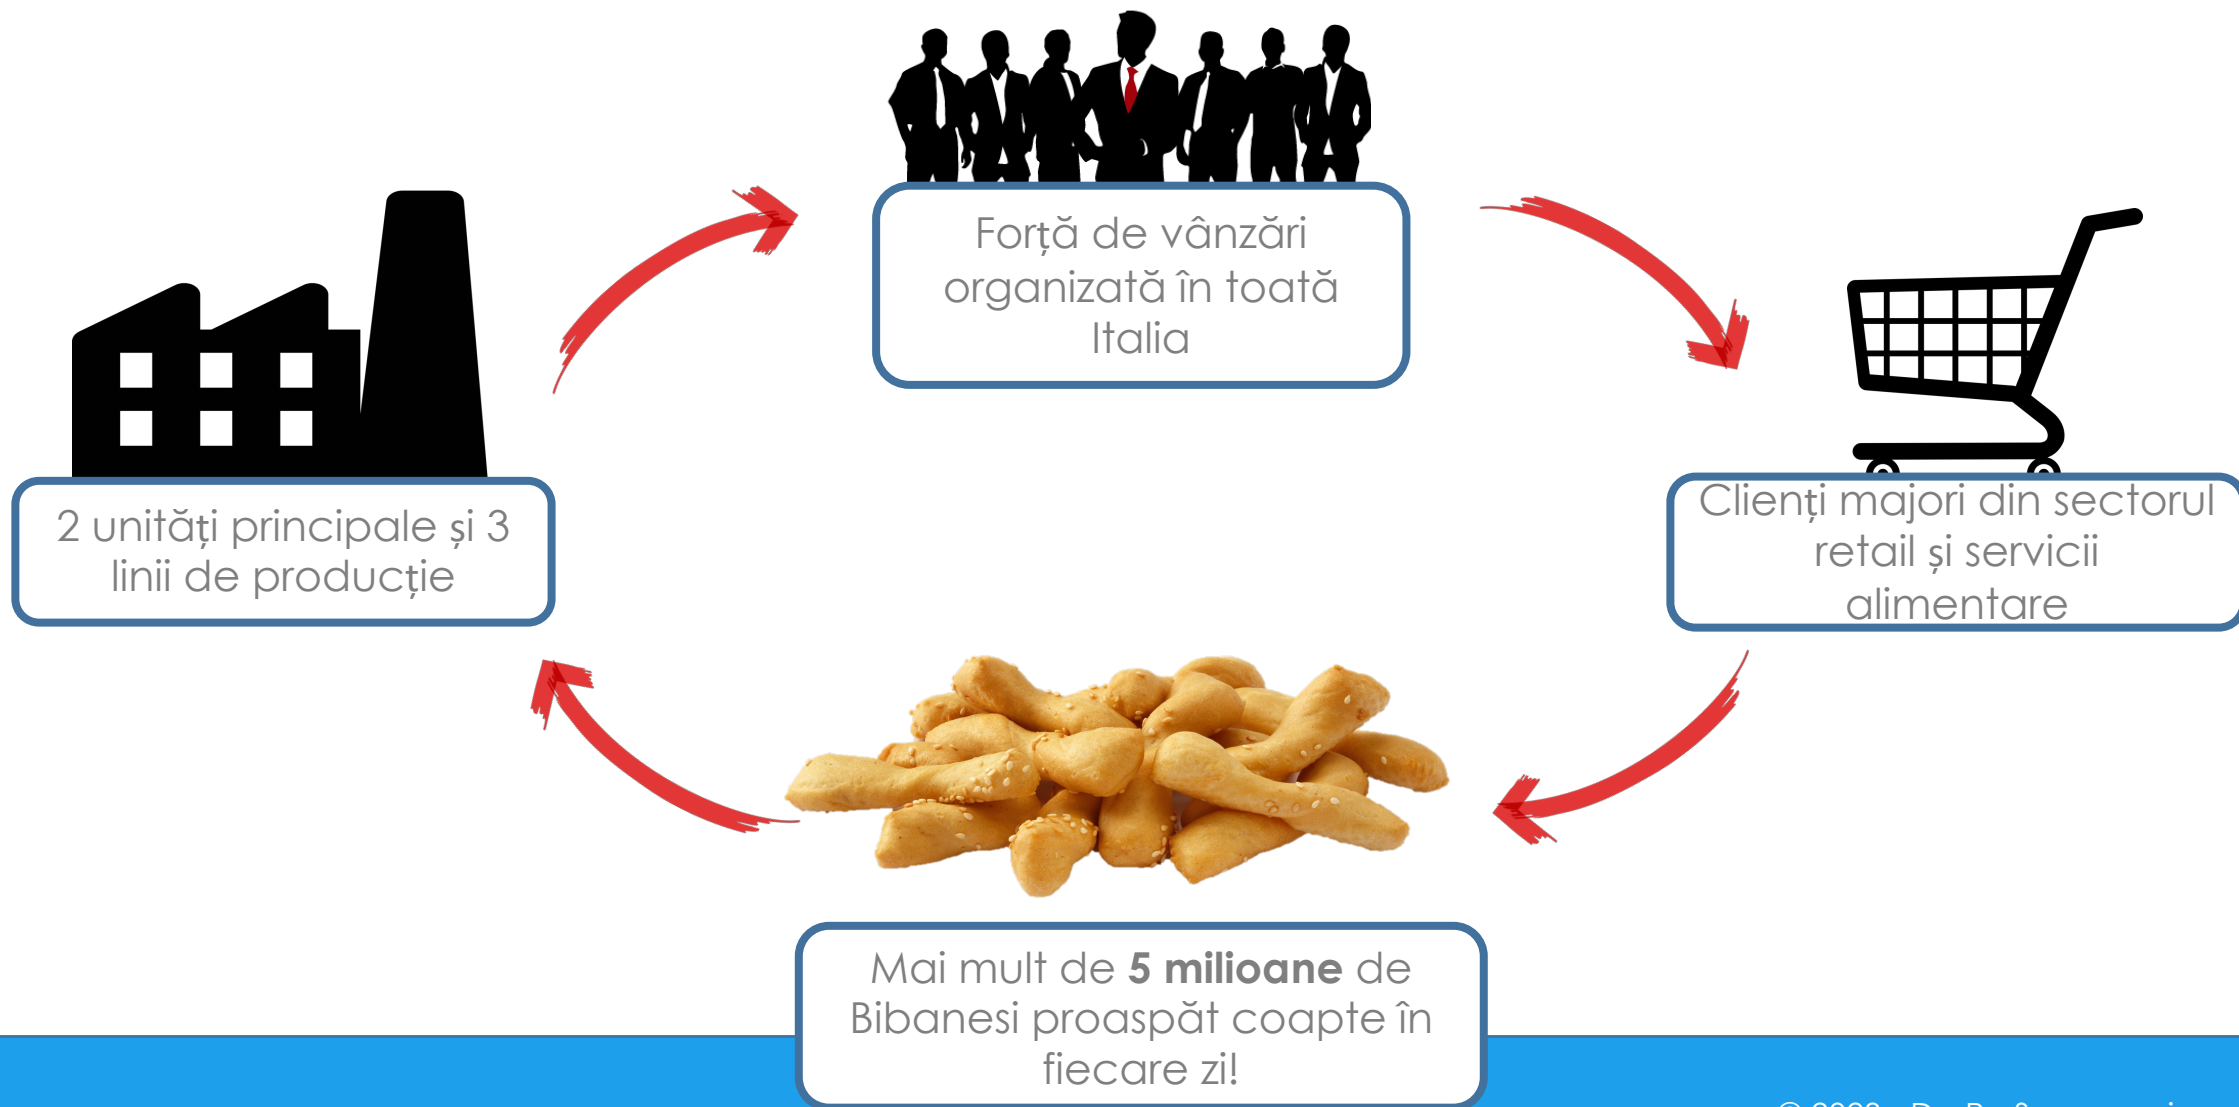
Forță de vânzări organizată în toată Italia

Clienți majori din sectorul retail și servicii alimentare

Mai mult de **5 milioane** de Bibanesi proaspăt coapte în fiecare zi!

2 unități principale și 3 linii de producție

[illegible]